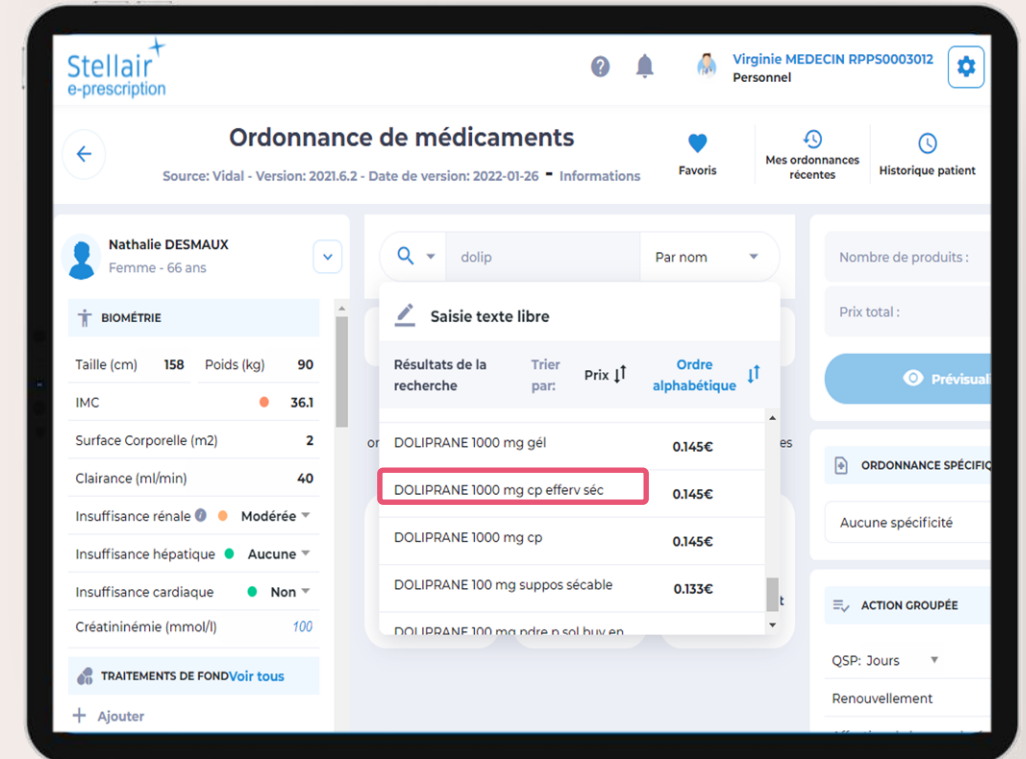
Stellair
e-prescription

Virginie MEDECIN RPPS0003012
Personnel

Ordonnance de médicaments
Source: Vidal - Version: 2021.6.2 - Date de version: 2022-01-26 - Informations

Favoris
Mes ordonnances récentes
Historique patient

Nathalie DESMAUX
Femme - 66 ans

BIOMÉTRIE

| Taille (cm) | 158 | Poids (kg) | 90 |
|---|---|---|---|
| IMC | | | 36.1 |
| Surface Corporelle (m2) | | | 2 |
| Clairance (ml/min) | | | 40 |
| Insuffisance rénale | | | Modérée |
| Insuffisance hépatique | | | Aucune |
| Insuffisance cardiaque | | | Non |
| Créatininémie (mmol/l) | | | 100 |

TRAITEMENTS DE FOND Voir tous

+ Ajouter

dolip
Par nom

Saisie texte libre

Résultats de la recherche
Trier par:
Prix
Ordre alphabétique

| DOLIPRANE 1000 mg gél | 0.145€ |
|---|---|
| DOLIPRANE 1000 mg cp efferv séc | 0.145€ |
| DOLIPRANE 1000 mg cp | 0.145€ |
| DOLIPRANE 100 mg suppos sécable | 0.133€ |
| DOLIPRANE 100 mg pdre p sol buv en | |

Nombre de produits :
Prix total :
Prévisual

ORDONNANCE SPÉCIFI
Aucune spécificité

ACTION GROUPÉE
QSP: Jours
Renouvellement